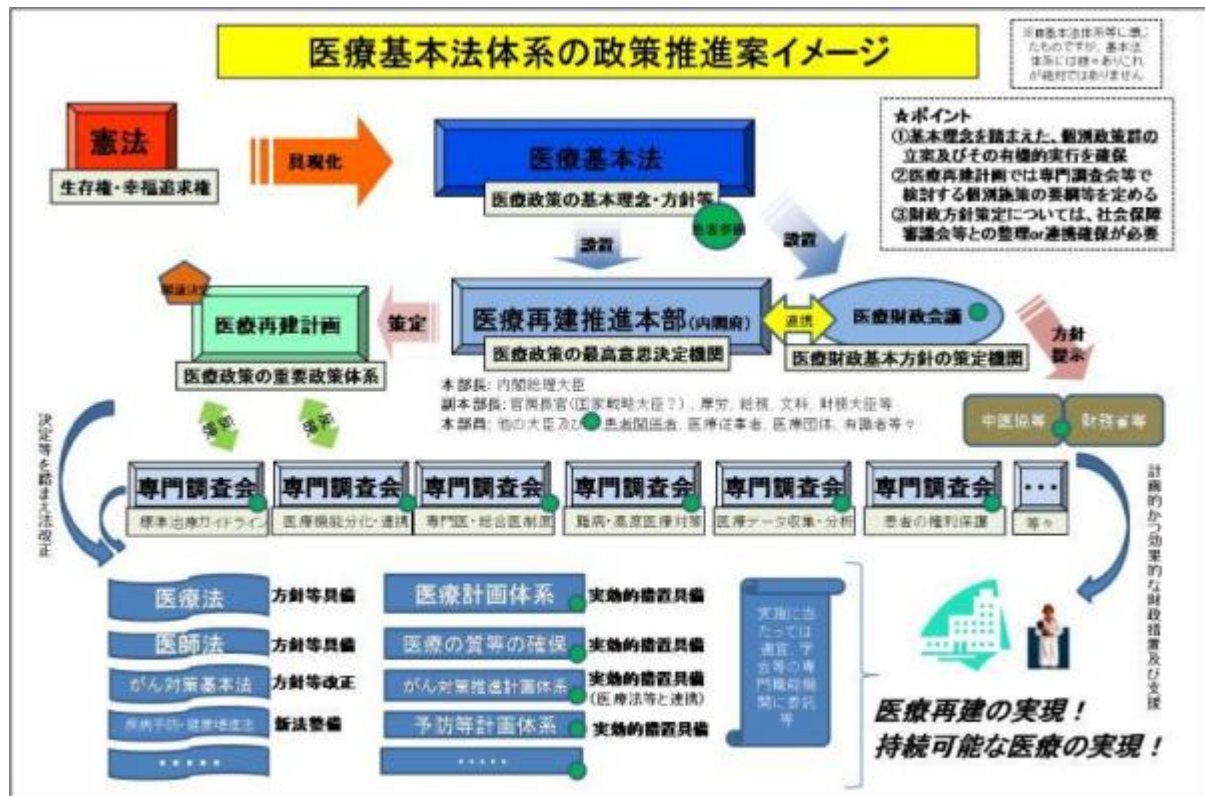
医療基本法体系の政策推進案イメージ

※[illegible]基本法体系等に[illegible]たものですが、基本法体系には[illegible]ありこれが絶対ではありません

★ポイント
①基本理念を踏まえた、個別政策群の立案及びその有機的実行を確保
②医療再建計画では専門調査会等で検討する個別施策の要綱等を定める
③財政方針策定については、社会保障審議会等との整理or連携確保が必要

憲法
生存権・幸福追求権

具現化

医療基本法
医療政策の基本理念・方針等

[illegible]

設置

設置

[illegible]

医療再建計画
医療政策の重要政策体系

策定

医療再建推進本部(内閣府)
医療政策の最高意思決定機関

連携

医療財政会議
医療財政基本方針の策定機関

方針提示

本部長：内閣総理大臣
副本部長：官房長官(国家戦略大臣？)、厚労、総務、文科、財務大臣等
本部員：他の大臣及び患者関係者、医療従事者、医療団体、有識者等々

連絡

連絡

中医協等　財務省等

決定等を踏まえ法改正

専門調査会　標準治療ガイドライン
専門調査会　医療機能分化・連携
専門調査会　専門医・総合医制度
専門調査会　難病・高度医療対策
専門調査会　医療データ収集・分析
専門調査会　患者の権利保護
・・・　等々

計画的かつ効果的な財政措置及び支援

医療法　方針等具備
医師法　方針等具備
がん対策基本法　方針等改正
疾病予防・健康増進法　新法整備
・・・・・

医療計画体系　実効的措置具備
医療の質等の確保　実効的措置具備
がん対策推進計画体系　実効的措置具備(医療法等と連携)
予防等計画体系　実効的措置具備
・・・・・

実施に当たっては適宜、学会等の専門職能機関に委託等

医療再建の実現！
持続可能な医療の実現！